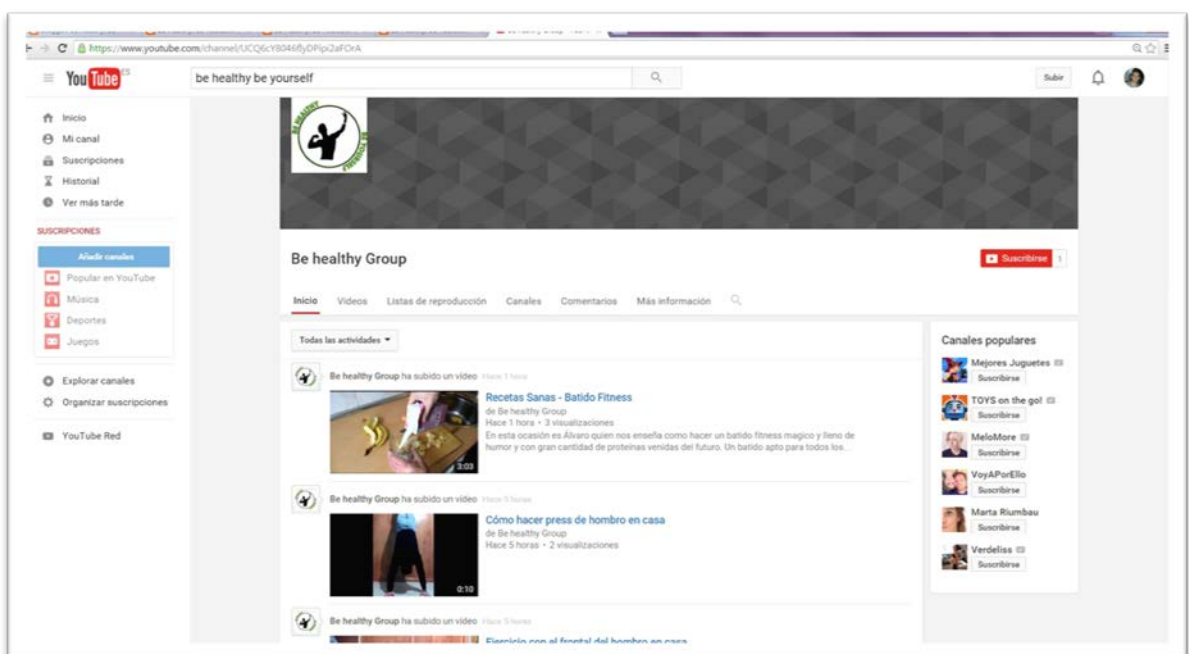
https://www.youtube.com/channel/UCQ6cY8046flyDPlpi2aFOrA

YouTube ES

be healthy be yourself

Subir

Inicio
Mi canal
Suscripciones
Historial
Ver más tarde

SUSCRIPCIONES
Añadir canales
Popular en YouTube
Música
Deportes
Juegos

Explorar canales
Organizar suscripciones

YouTube Red

BE HEALTHY

Be healthy Group

Suscribirse 1

Inicio Videos Listas de reproducción Canales Comentarios Más información

Todas las actividades

Be healthy Group ha subido un video Hace 1 hora
Recetas Sanas - Batido Fitness
de Be healthy Group
Hace 1 hora • 3 visualizaciones
En esta ocasión es Alvaro quien nos enseña como hacer un batido fitness magico y lleno de humor y con gran cantidad de proteinas venidas del futuro. Un batido apto para todos los...
3:03

Be healthy Group ha subido un video Hace 5 horas
Cómo hacer press de hombro en casa
de Be healthy Group
Hace 5 horas • 2 visualizaciones
0:10

Be healthy Group ha subido un video Hace 5 horas
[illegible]

Canales populares
Mejores Juguetes
Suscribirse
TOYS on the go!
Suscribirse
MeloMore
Suscribirse
VoyAPorEllo
Suscribirse
Marta Riumbau
Suscribirse
Verdeliss
Suscribirse